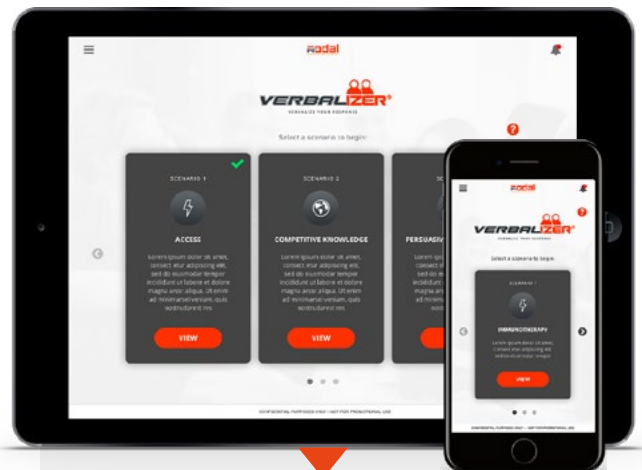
Rodal

VERBALIZER®

VERBALIZE YOUR RESPONSE

Select a scenario to begin

SCENARIO 1

ACCESS

Lorem ipsum dolor sit amet, consect etur adipiscing elit, sed do eiusmodat tempor incididunt ut labore et dolore magna aliqu aliqua. Ut enim ad minimarsetveniam, quis nostrudexerci tati

VIEW

SCENARIO 2

COMPETITIVE KNOWLEDGE

Lorem ipsum dolor sit amet, consect etur adipiscing elit, sed do eiusmodat tempor incididunt ut labore et dolore magna aliqu aliqua. Ut enim ad minimarsetveniam, quis nostrudexerci tati

VIEW

SC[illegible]

PERSUASIV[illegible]

Lorem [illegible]

CONFIDENTIAL PURPOSES ONLY / NOT FOR PROMOTIONAL USE

Rodal

VERBALIZER®

VERBALIZE YOUR RESPONSE

Select a scenario to begin

SCENARIO 1

IMMUNOTHERAPY

Lorem ipsum dolor sit amet, consect etur adipiscing elit, sed do eiusmodat tempor

VIEW

CONFIDENTIAL PURPOSES ONLY / NOT FOR PROMOTIONAL USE